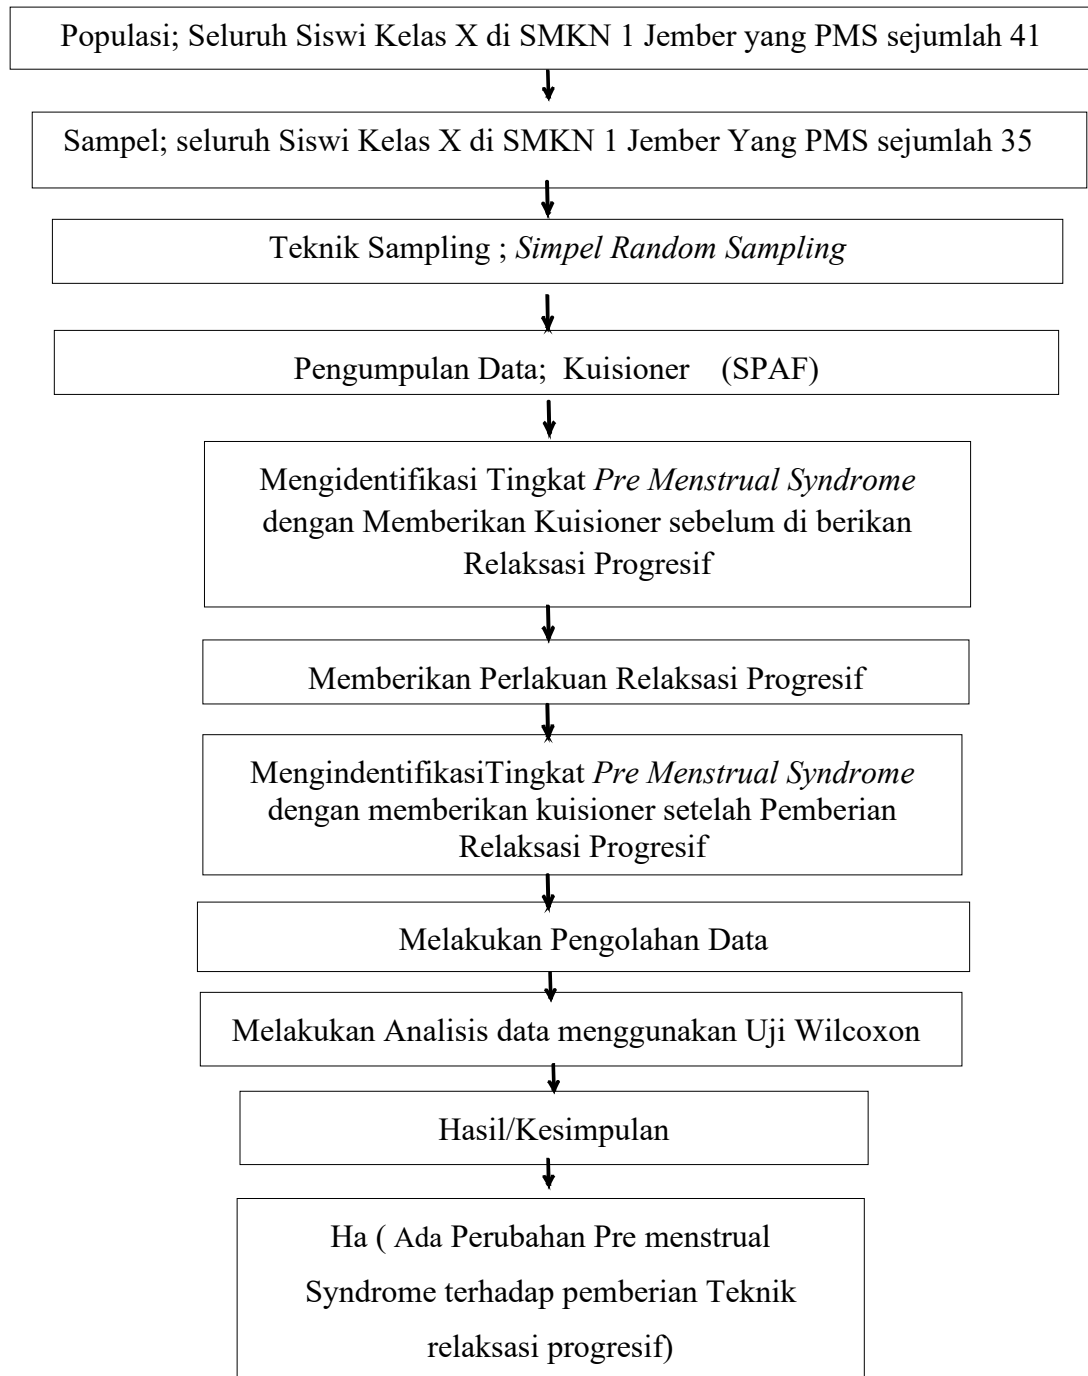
Populasi; Seluruh Siswi Kelas X di SMKN 1 Jember yang PMS sejumlah 41

Sampel; seluruh Siswi Kelas X di SMKN 1 Jember Yang PMS sejumlah 35

Teknik Sampling ; Simpel Random Sampling

Pengumpulan Data; Kuisioner (SPAF)

Mengidentifikasi Tingkat Pre Menstrual Syndrome dengan Memberikan Kuisioner sebelum di berikan Relaksasi Progresif

Memberikan Perlakuan Relaksasi Progresif

MengindentifikasiTingkat Pre Menstrual Syndrome dengan memberikan kuisioner setelah Pemberian Relaksasi Progresif

Melakukan Pengolahan Data

Melakukan Analisis data menggunakan Uji Wilcoxon

Hasil/Kesimpulan

Ha ( Ada Perubahan Pre menstrual Syndrome terhadap pemberian Teknik relaksasi progresif)